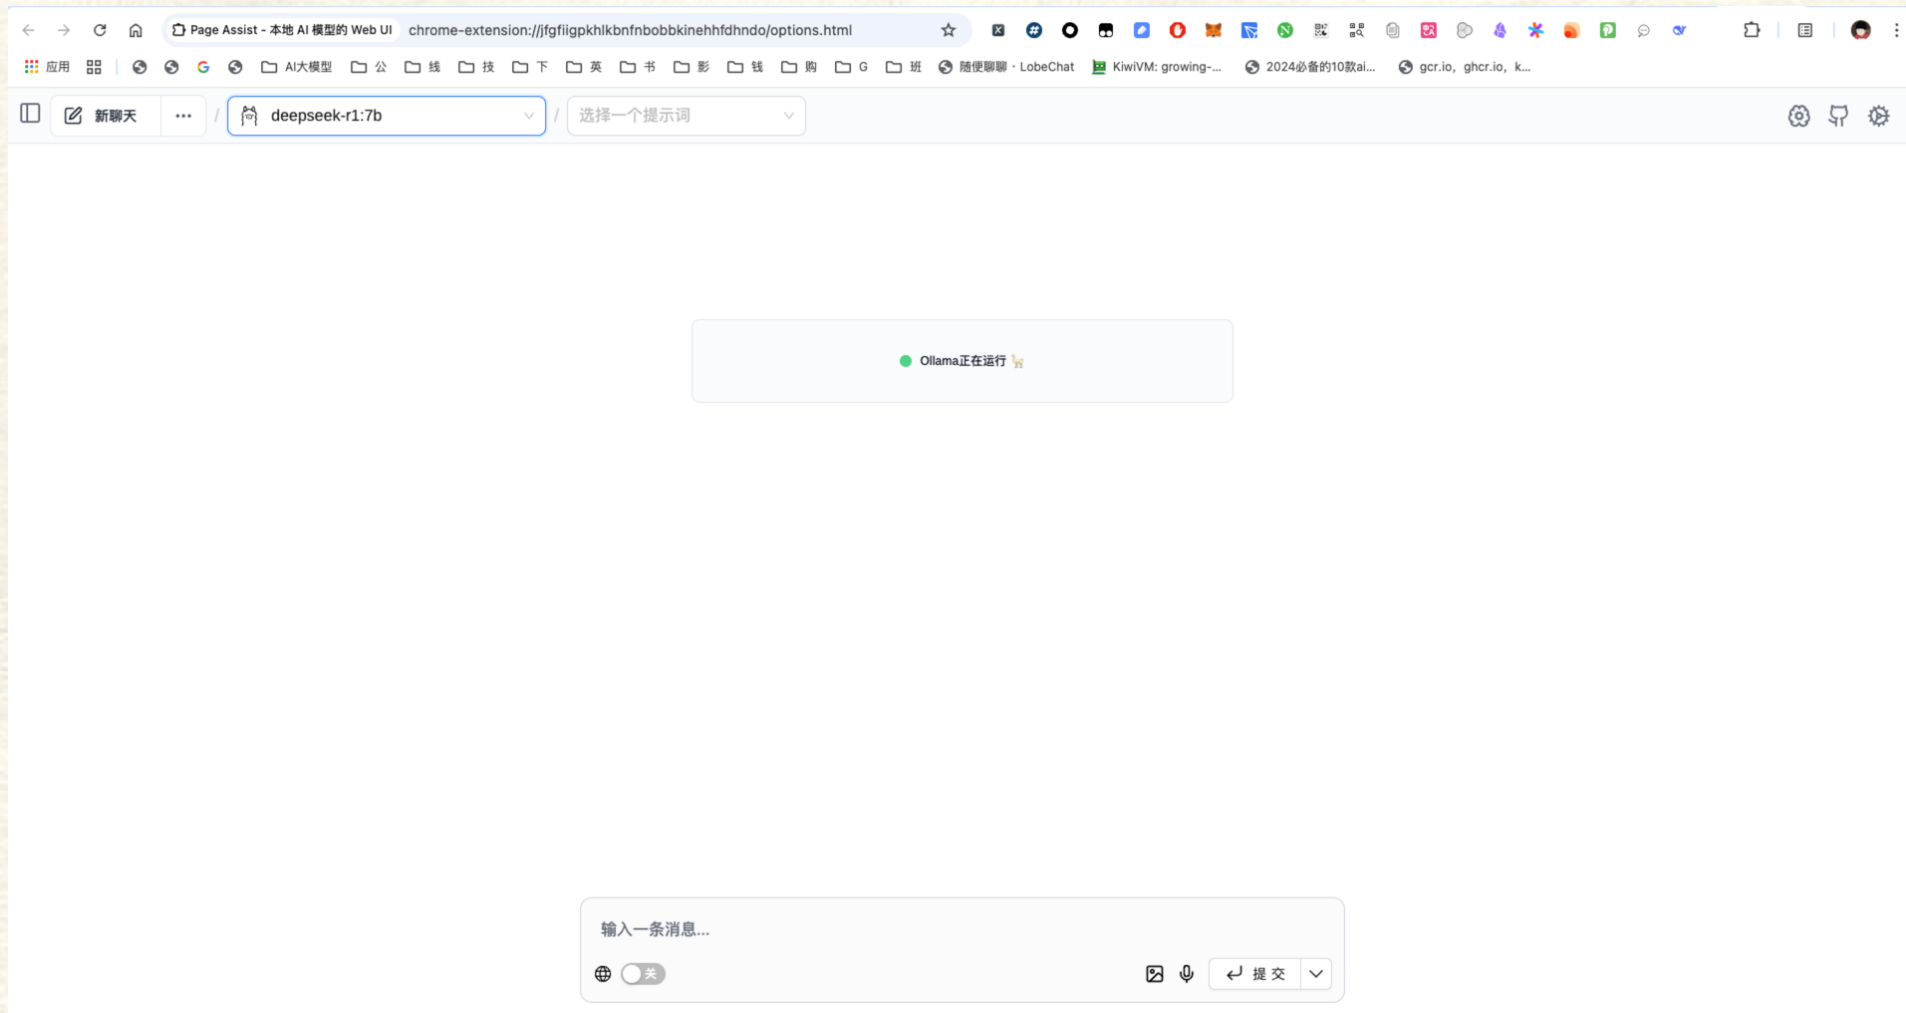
Page Assist - 本地 AI 模型的 Web UI chrome-extension://jfgfiigpkhlkbnfnbobbkinehhfdhndo/options.html

应用 AI大模型 公 线 技 下 英 书 影 钱 购 G 班 随便聊聊 · LobeChat KiwiVM: growing-... 2024必备的10款ai... gcr.io，ghcr.io，k...

新聊天 ··· / deepseek-r1:7b / 选择一个提示词

Ollama正在运行 🦙

输入一条消息...

关

提交